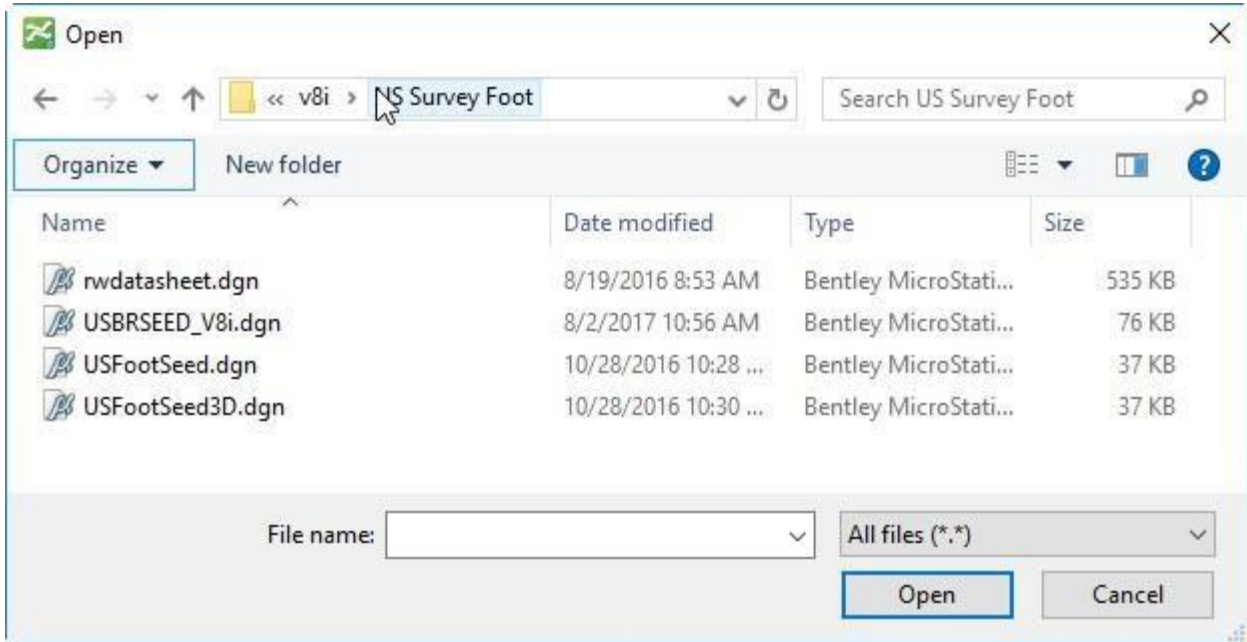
Open

« v8i › US Survey Foot

Search US Survey Foot

Organize ▾ New folder

| Name | Date modified | Type | Size |
|---|---|---|---|
| rwdatasheet.dgn | 8/19/2016 8:53 AM | Bentley MicroStati... | 535 KB |
| USBRSEED_V8i.dgn | 8/2/2017 10:56 AM | Bentley MicroStati... | 76 KB |
| USFootSeed.dgn | 10/28/2016 10:28 ... | Bentley MicroStati... | 37 KB |
| USFootSeed3D.dgn | 10/28/2016 10:30 ... | Bentley MicroStati... | 37 KB |

File name:

All files (*.*)

Open

Cancel